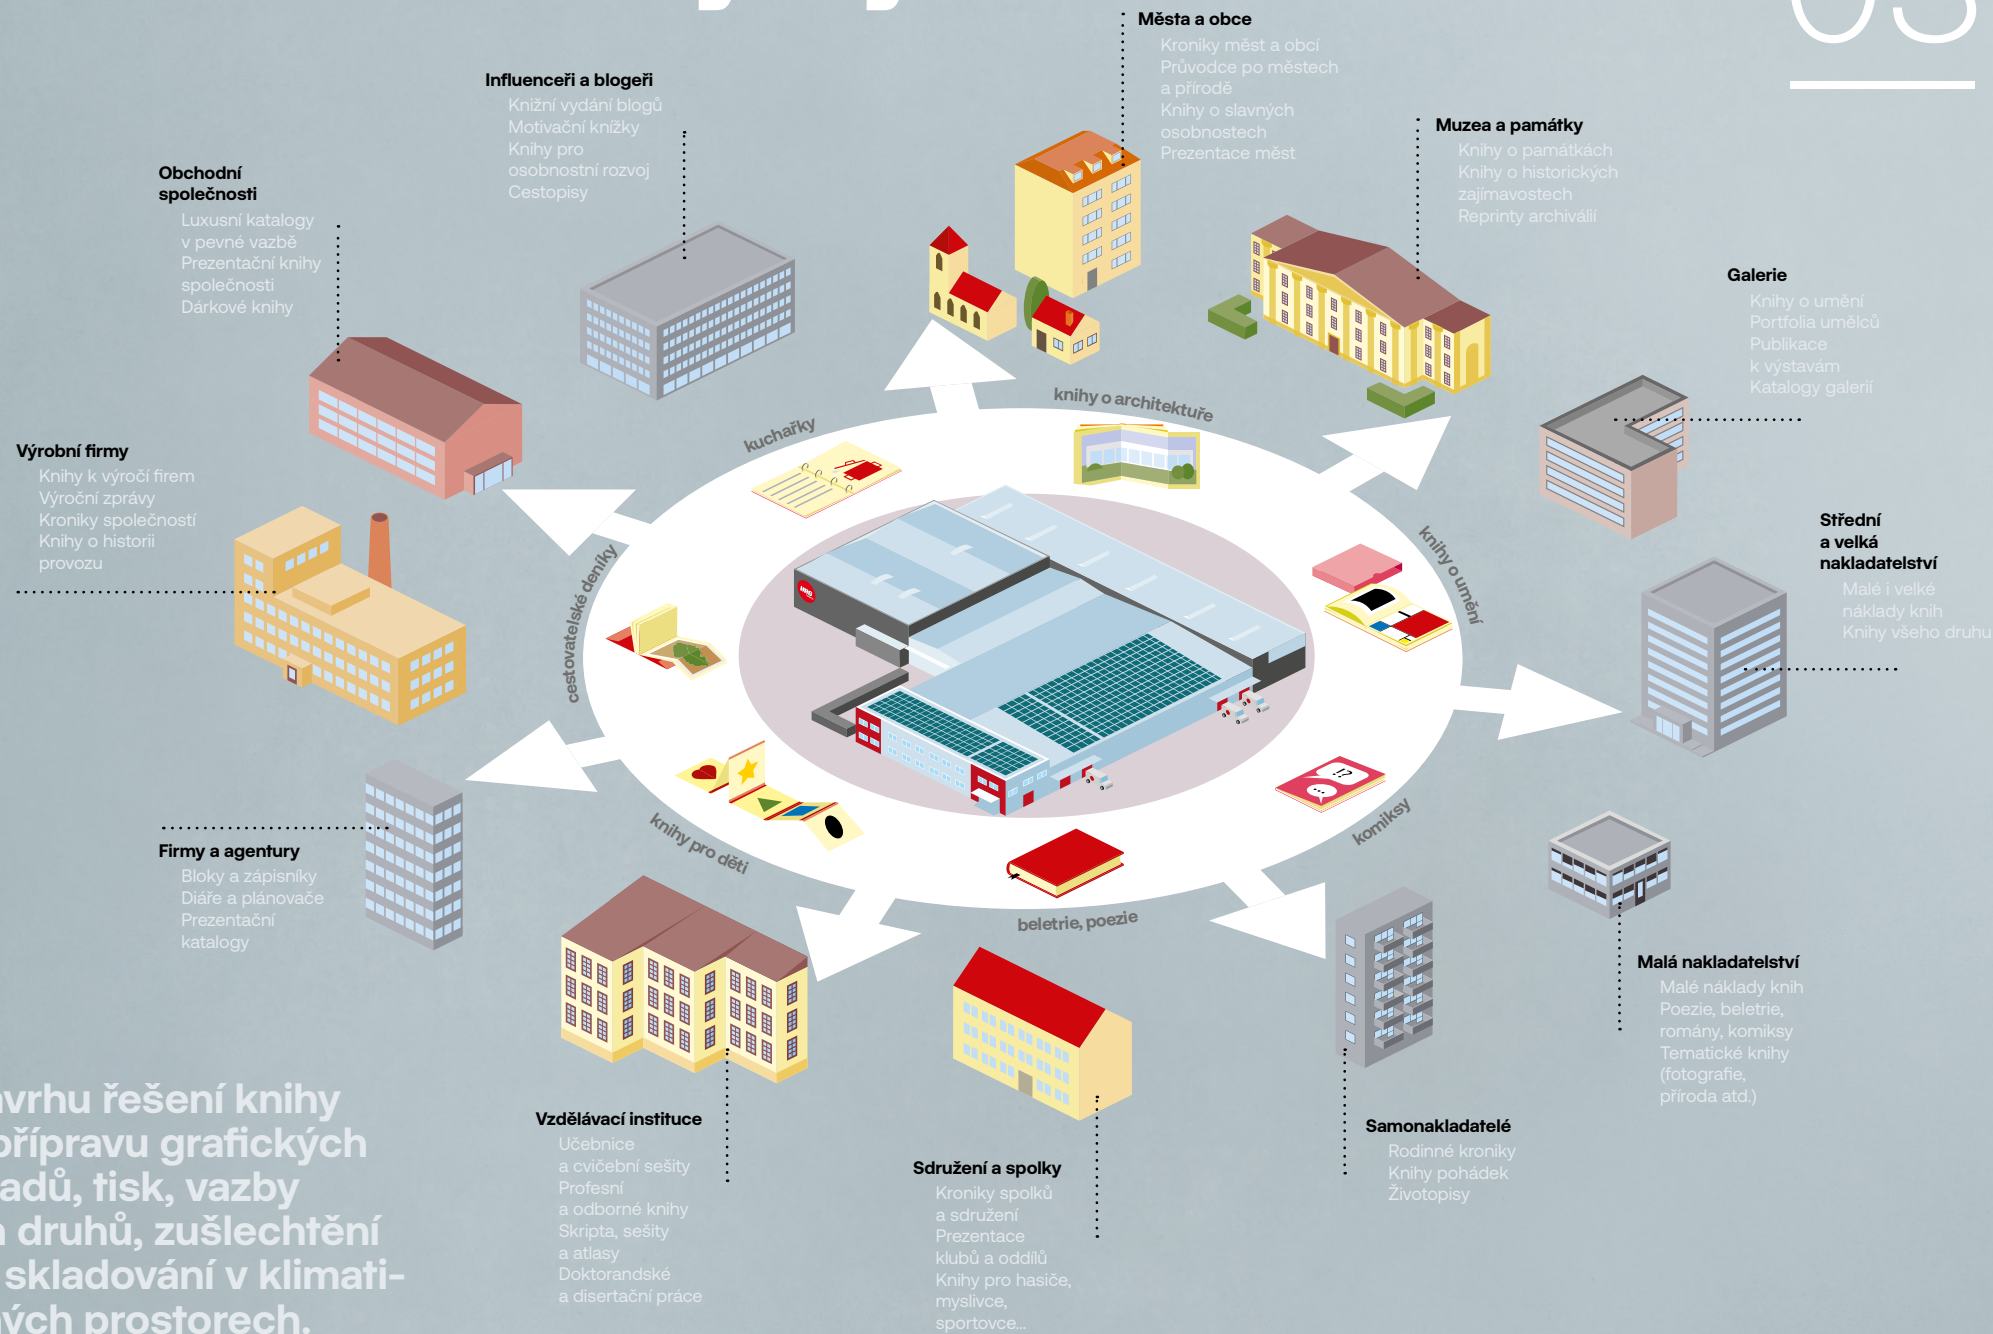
Města a obce
Kroniky měst a obcí
Průvodce po městech a přírodě
Knihy o slavných osobnostech
Prezentace měst

Influenceři a blogeři
Knižní vydání blogů
Motivační knížky
Knihy pro osobnostní rozvoj
Cestopisy

Obchodní společnosti
Luxusní katalogy v pevné vazbě
Prezentační knihy společnosti
Dárkové knihy

Muzea a památky
Knihy o památkách
Knihy o historických zajímavostech
Reprinty archiválií

Galerie
Knihy o umění
Portfolia umělců
Publikace k výstavám
Katalogy galerií

Výrobní firmy
Knihy k výročí firem
Výroční zprávy
Kroniky společností
Knihy o historii provozu

Střední a velká nakladatelství
Malé i velké náklady knih
Knihy všeho druhu

knihy o architektuře
kuchařky
knihy o umění
cestovatelské deníky
komiksy
knihy pro děti
beletrie, poezie

Firmy a agentury
Bloky a zápisníky
Diáře a plánovače
Prezentační katalogy

Malá nakladatelství
Malé náklady knih
Poezie, beletrie, romány, komiksy
Tematické knihy (fotografie, příroda atd.)

Samonakladatelé
Rodinné kroniky
Knihy pohádek
Životopisy

Vzdělávací instituce
Učebnice a cvičební sešity
Profesní a odborné knihy
Skripta, sešity a atlasy
Doktorandské a disertační práce

Sdružení a spolky
Kroniky spolků a sdružení
Prezentace klubů a oddílů
Knihy pro hasiče, myslivce, sportovce...

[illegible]vrhu řešení knihy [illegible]přípravu grafických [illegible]adů, tisk, vazby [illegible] druhů, zušlechtění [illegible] skladování v klimati-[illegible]ých prostorech.